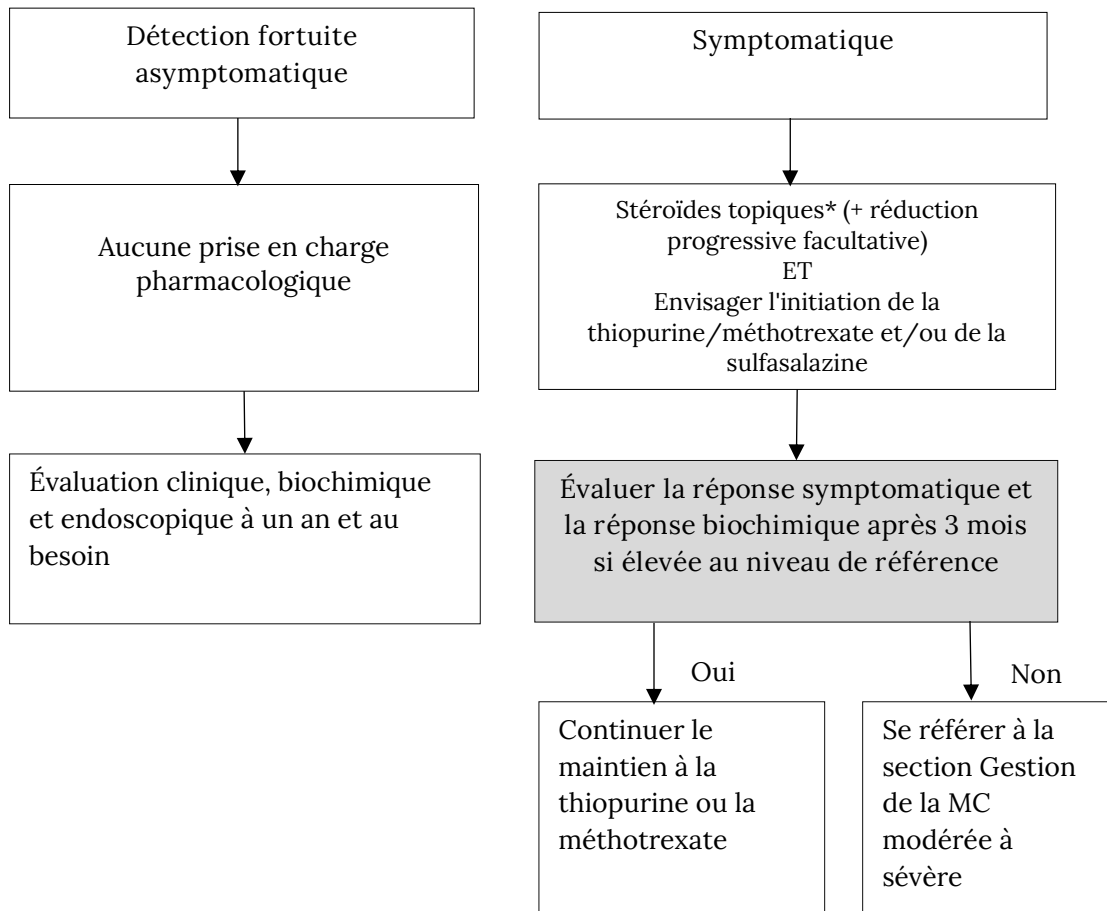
Détection fortuite asymptomatique

Aucune prise en charge pharmacologique

Évaluation clinique, biochimique et endoscopique à un an et au besoin

Symptomatique

Stéroïdes topiques* (+ réduction progressive facultative)
ET
Envisager l'initiation de la thiopurine/méthotrexate et/ou de la sulfasalazine

Évaluer la réponse symptomatique et la réponse biochimique après 3 mois si élevée au niveau de référence

Oui

Non

Continuer le maintien à la thiopurine ou la méthotrexate

Se référer à la section Gestion de la MC modérée à sévère